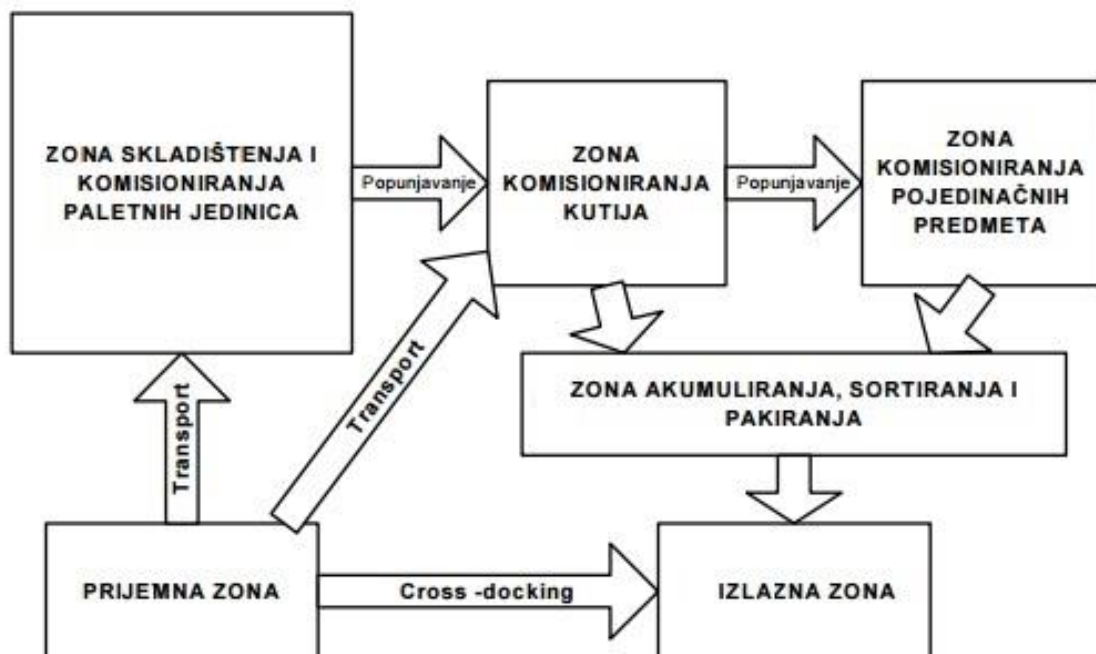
ZONA SKLADIŠTENJA I KOMISIONIRANJA PALETNIH JEDINICA

Popunjavanje

ZONA KOMISIONIRANJA KUTIJA

Popunjavanje

ZONA KOMISIONIRANJA POJEDINAČNIH PREDMETA

Transport

Transport

ZONA AKUMULIRANJA, SORTIRANJA I PAKIRANJA

PRIJEMNA ZONA

Cross -docking

IZLAZNA ZONA